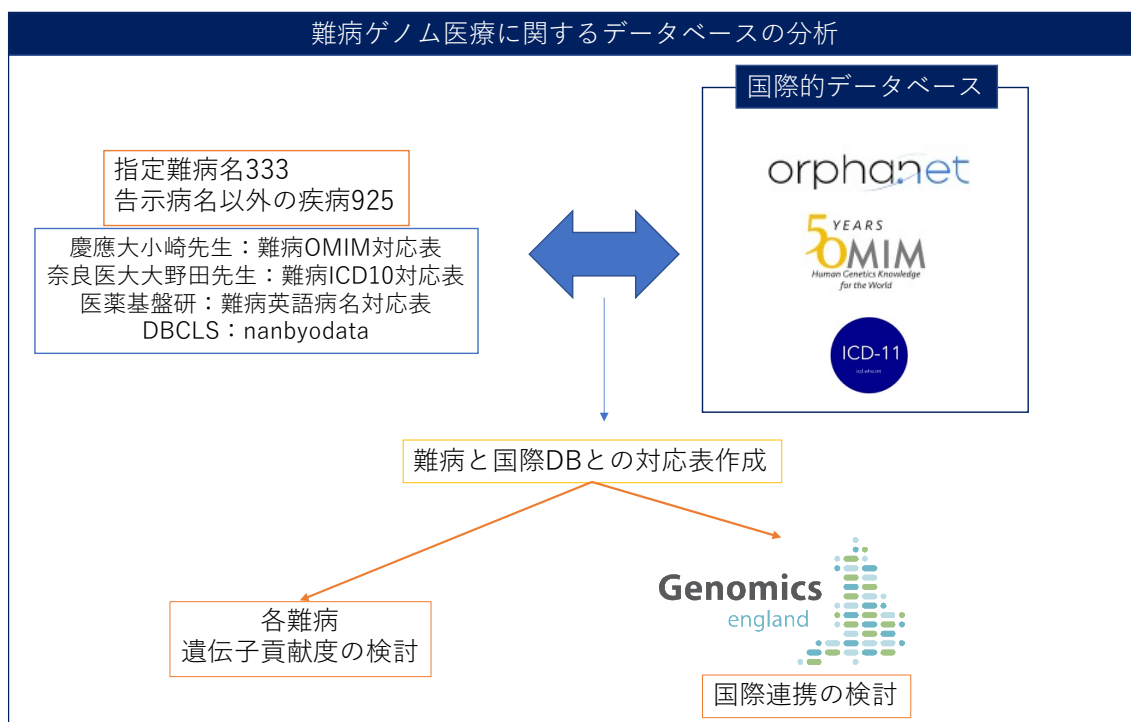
難病ゲノム医療に関するデータベースの分析

国際的データベース

orphanet

50 YEARS OMIM
Human Genetics Knowledge for the World

ICD-11
icd.who.int

指定難病名333
告示病名以外の疾病925

慶應大小崎先生：難病OMIM対応表
奈良医大大野田先生：難病ICD10対応表
医薬基盤研：難病英語病名対応表
DBCLS：nanbyodata

難病と国際DBとの対応表作成

各難病
遺伝子貢献度の検討

Genomics
england

国際連携の検討